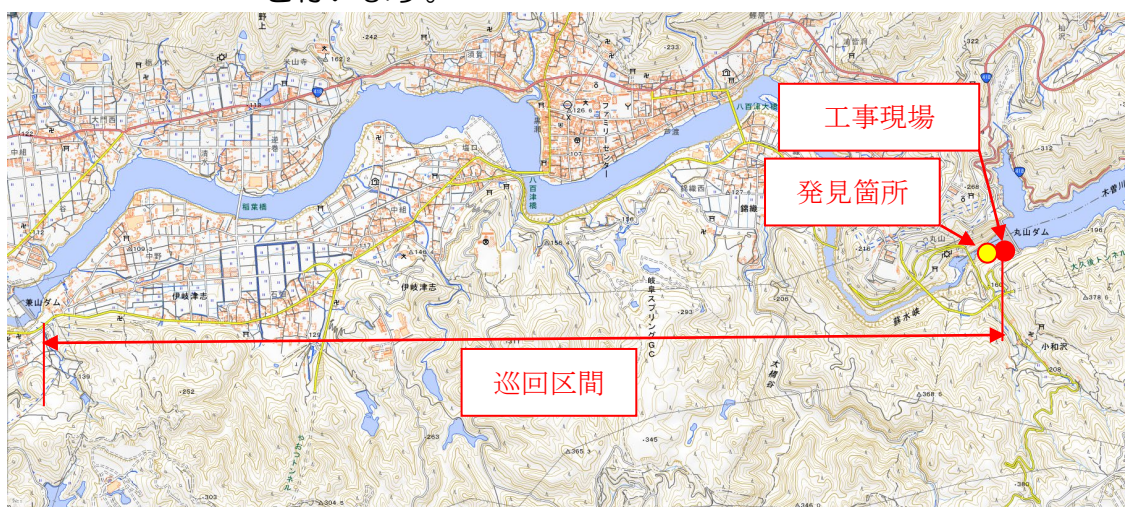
工事現場

発見箇所

巡回区間

丸山ダム

兼山ダム

八百津大橋

八百津橋

稲葉橋

伊岐津志

岐阜スプリングGC

蘇水峡

小和沢

木曽川

中野

錦織

野上

大門

-242

-233

-322

-312

-252

-293

-263

-345

-303

-196

-208

-139